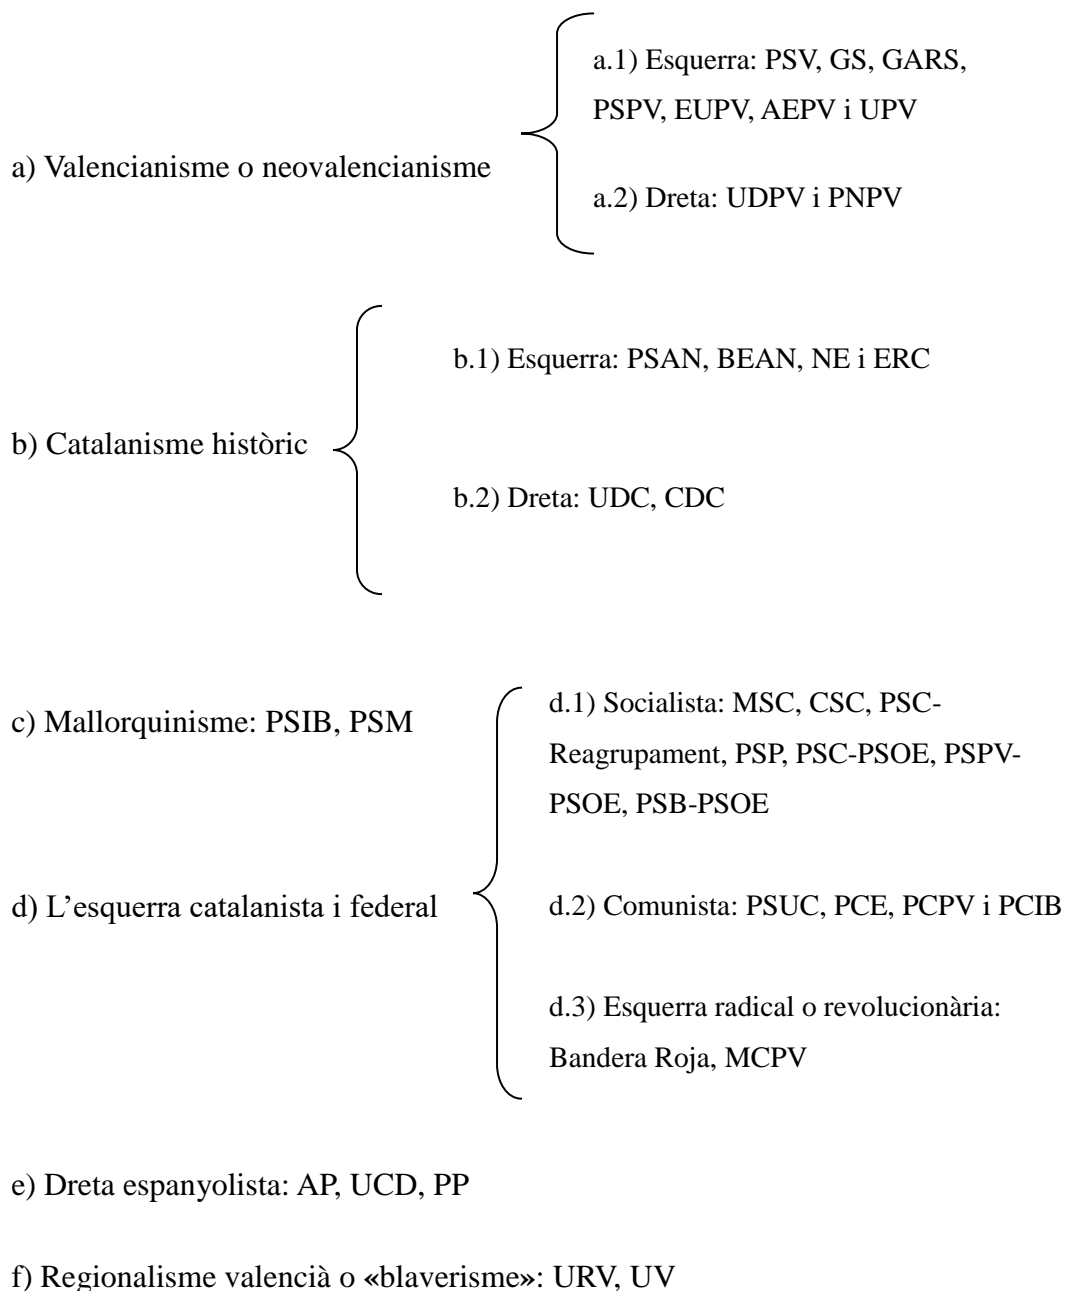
a) Valencianisme o neovalencianisme

a.1) Esquerra: PSV, GS, GARS, PSPV, EUPV, AEPV i UPV

a.2) Dreta: UDPV i PNPV

b) Catalanisme històric

b.1) Esquerra: PSAN, BEAN, NE i ERC

b.2) Dreta: UDC, CDC

c) Mallorquinisme: PSIB, PSM

d) L'esquerra catalanista i federal

d.1) Socialista: MSC, CSC, PSC-Reagrupament, PSP, PSC-PSOE, PSPV-PSOE, PSB-PSOE

d.2) Comunista: PSUC, PCE, PCPV i PCIB

d.3) Esquerra radical o revolucionària: Bandera Roja, MCPV

e) Dreta espanyolista: AP, UCD, PP

f) Regionalisme valencià o «blaverisme»: URV, UV